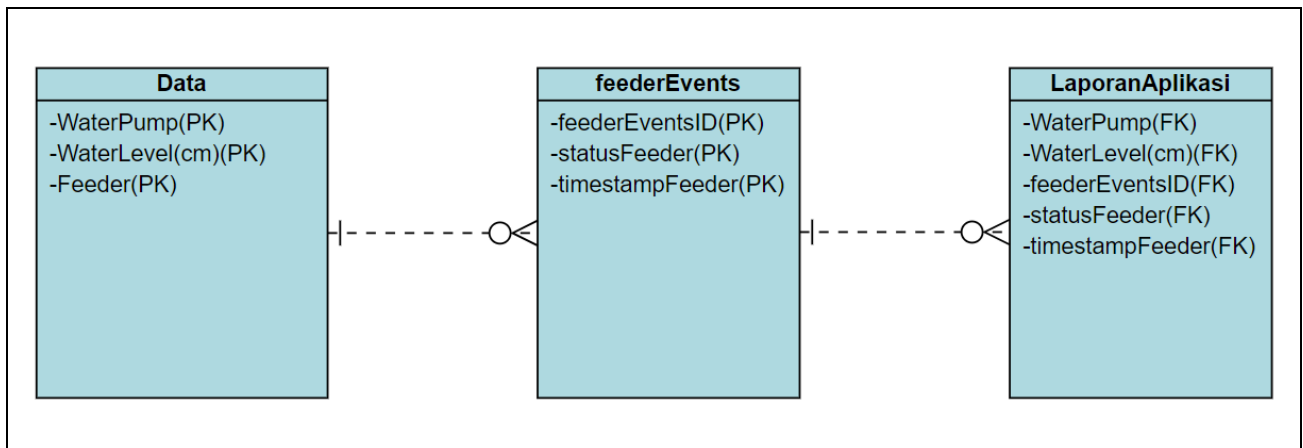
Data
-WaterPump(PK)
-WaterLevel(cm)(PK)
-Feeder(PK)

feederEvents
-feederEventsID(PK)
-statusFeeder(PK)
-timestampFeeder(PK)

LaporanAplikasi
-WaterPump(FK)
-WaterLevel(cm)(FK)
-feederEventsID(FK)
-statusFeeder(FK)
-timestampFeeder(FK)